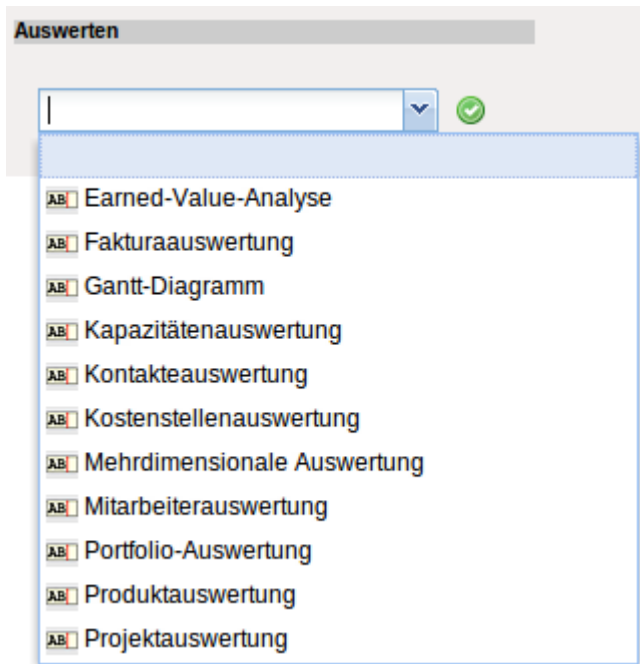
Auswerten

Earned-Value-Analyse
Fakturaauswertung
Gantt-Diagramm
Kapazitätenauswertung
Kontakteauswertung
Kostenstellenauswertung
Mehrdimensionale Auswertung
Mitarbeiterauswertung
Portfolio-Auswertung
Produktauswertung
Projektauswertung